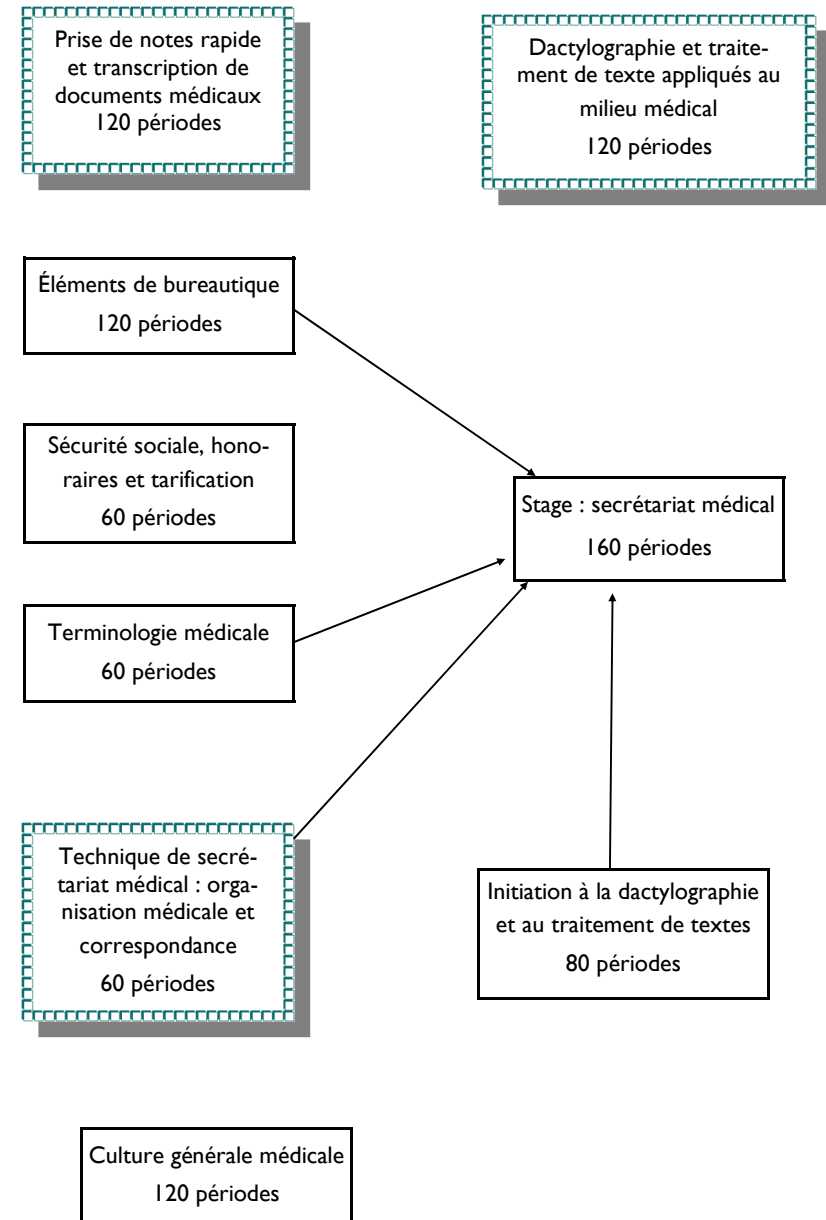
Prise de notes rapide et transcription de documents médicaux
120 périodes

Dactylographie et traitement de texte appliqués au milieu médical
120 périodes

Éléments de bureautique
120 périodes

Sécurité sociale, honoraires et tarification
60 périodes

Stage : secrétariat médical
160 périodes

Terminologie médicale
60 périodes

Technique de secrétariat médical : organisation médicale et correspondance
60 périodes

Initiation à la dactylographie et au traitement de textes
80 périodes

Culture générale médicale
120 périodes